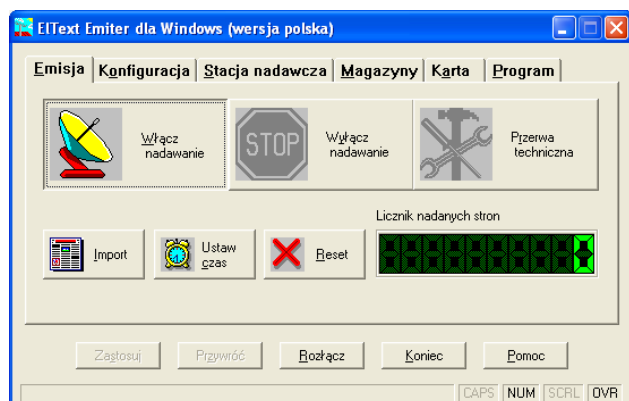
ElText Emiter dla Windows (wersja polska)

Emisja | Konfiguracja | Stacja nadawcza | Magazyny | Karta | Program

Włącz nadawanie

STOP

Wyłącz nadawanie

Przerwa techniczna

Licznik nadanych stron

Import

Ustaw czas

Reset

0

Zastosuj | Przywróć | Rozłącz | Koniec | Pomoc

CAPS | NUM | SCRL | OVR